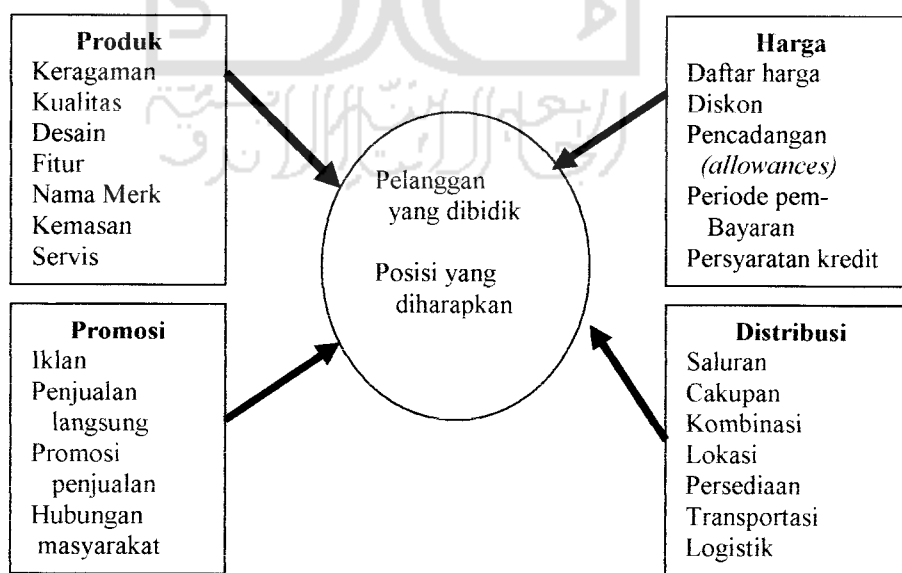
Produk
Keragaman
Kualitas
Desain
Fitur
Nama Merk
Kemasan
Servis

Harga
Daftar harga
Diskon
Pencadangan *(allowances)*
Periode pem-Bayaran
Persyaratan kredit

Pelanggan yang dibidik

Posisi yang diharapkan

Promosi
Iklan
Penjualan langsung
Promosi penjualan
Hubungan masyarakat

Distribusi
Saluran
Cakupan
Kombinasi
Lokasi
Persediaan
Transportasi
Logistik